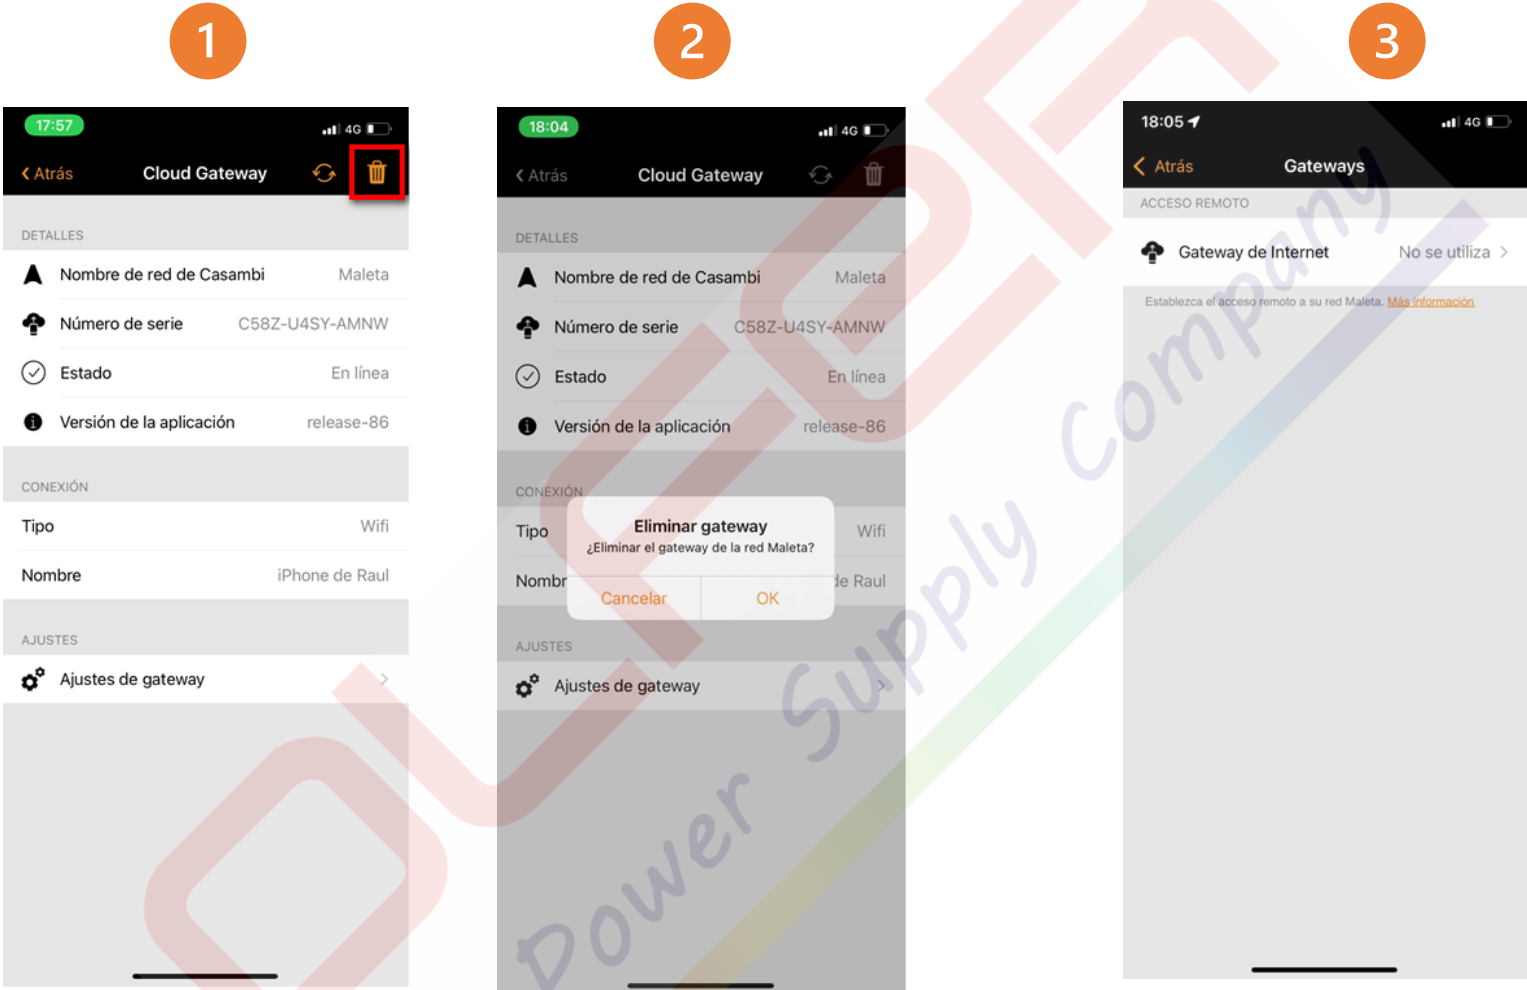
1

17:57
4G

Atrás
Cloud Gateway

DETALLES

Nombre de red de Casambi
Maleta

Número de serie
C58Z-U4SY-AMNW

Estado
En línea

Versión de la aplicación
release-86

CONEXIÓN

Tipo
Wifi

Nombre
iPhone de Raul

AJUSTES

Ajustes de gateway

2

18:04
4G

Atrás
Cloud Gateway

DETALLES

Nombre de red de Casambi
Maleta

Número de serie
C58Z-U4SY-AMNW

Estado
En línea

Versión de la aplicación
release-86

CONEXIÓN

Tipo
Wifi

Nombr
de Raul

Eliminar gateway
¿Eliminar el gateway de la red Maleta?

Cancelar
OK

AJUSTES

Ajustes de gateway

3

18:05
4G

Atrás
Gateways

ACCESO REMOTO

Gateway de Internet
No se utiliza

Establezca el acceso remoto a su red Maleta. Más información

Power Supply Company